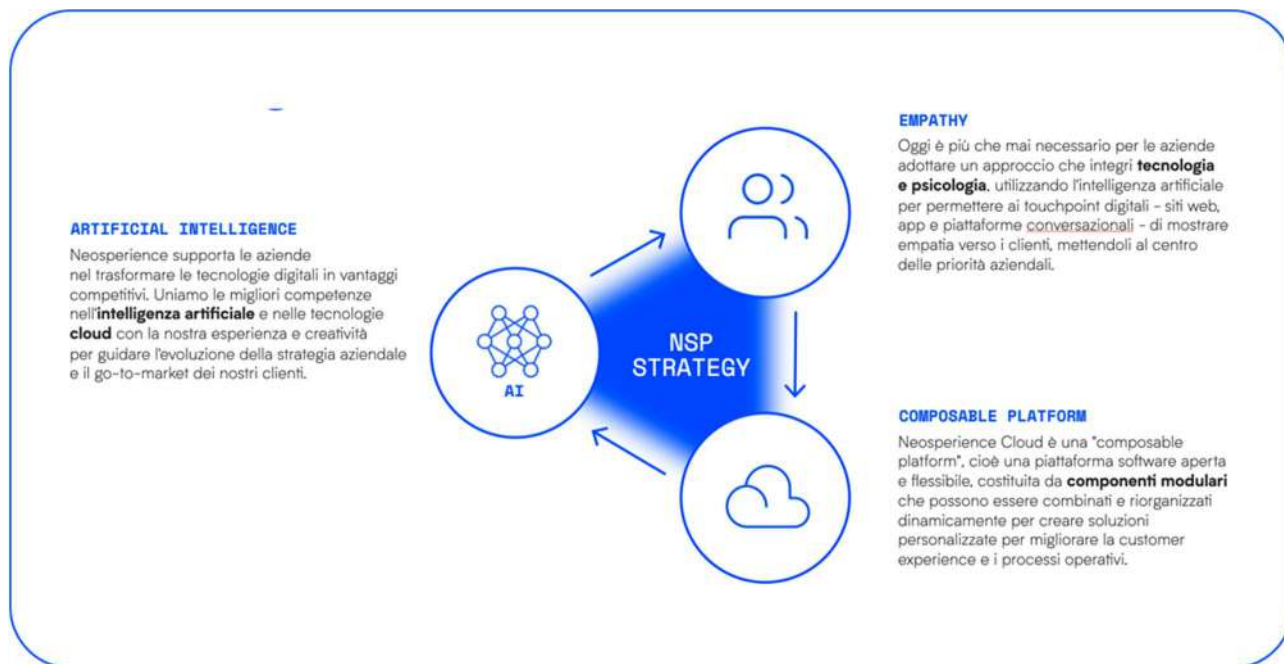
ARTIFICIAL INTELLIGENCE

Neosperience supporta le aziende nel trasformare le tecnologie digitali in vantaggi competitivi. Uniamo le migliori competenze nell'**intelligenza artificiale** e nelle tecnologie **cloud** con la nostra esperienza e creatività per guidare l'evoluzione della strategia aziendale e il go-to-market dei nostri clienti.

AI

NSP STRATEGY

EMPATHY

Oggi è più che mai necessario per le aziende adottare un approccio che integri **tecnologia e psicologia**, utilizzando l'intelligenza artificiale per permettere ai touchpoint digitali - siti web, app e piattaforme conversazionali - di mostrare empatia verso i clienti, mettendoli al centro delle priorità aziendali.

COMPOSABLE PLATFORM

Neosperience Cloud è una "composable platform", cioè una piattaforma software aperta e flessibile, costituita da **componenti modulari** che possono essere combinati e riorganizzati dinamicamente per creare soluzioni personalizzate per migliorare la customer experience e i processi operativi.